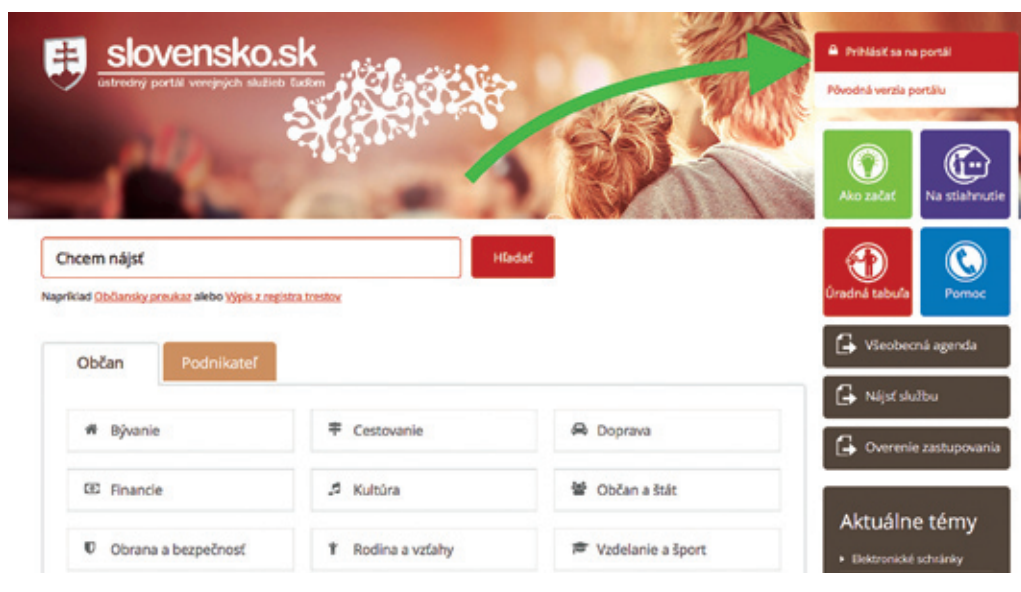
slovensko.sk
ústredný portál verejných služieb ľuďom

Prihlásiť sa na portál
Pôvodná verzia portálu

Ako začať
Na stiahnutie
Úradná tabuľa
Pomoc

Chcem nájsť
Hľadať
Napríklad Občiansky preukaz alebo Výpis z registra trestov

Občan
Podnikateľ

Bývanie
Cestovanie
Doprava
Financie
Kultúra
Občan a štát
Obrana a bezpečnosť
Rodina a vzťahy
Vzdelanie a šport

Všeobecná agenda
Nájsť službu
Overenie zastupovania

Aktuálne témy
Elektronické schránky